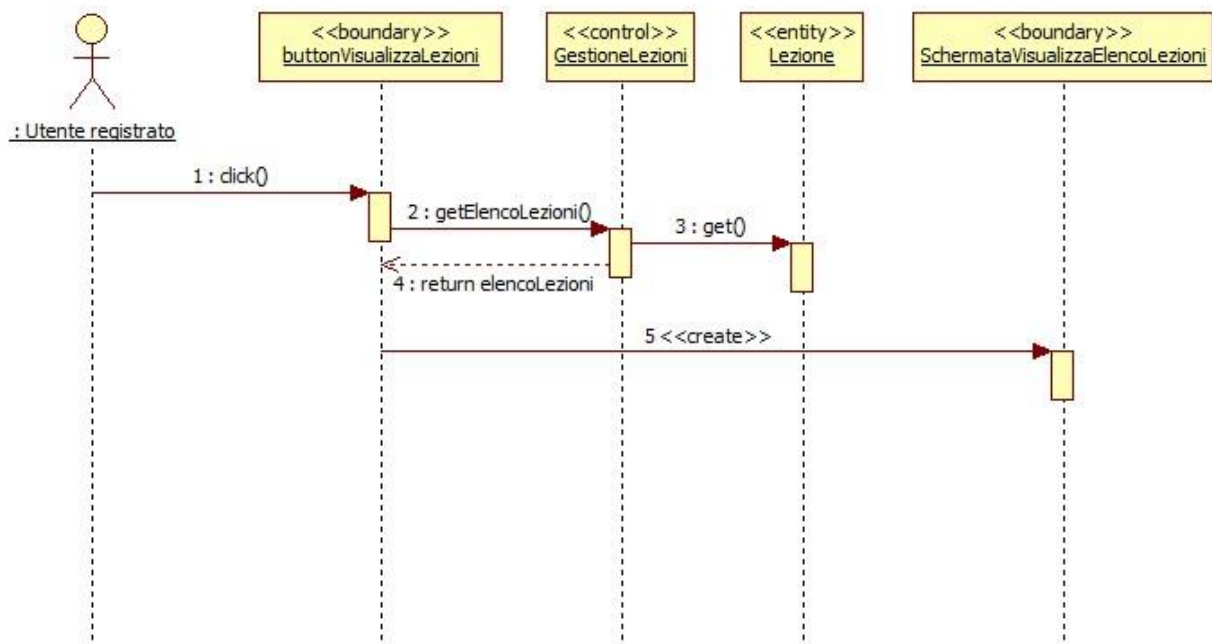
: Utente registrato

<<boundary>>
buttonVisualizzaLezioni

<<control>>
GestioneLezioni

<<entity>>
Lezione

<<boundary>>
SchermataVisualizzaElencoLezioni

1 : click()

2 : getElencoLezioni()

3 : get()

4 : return elencoLezioni

5 <<create>>